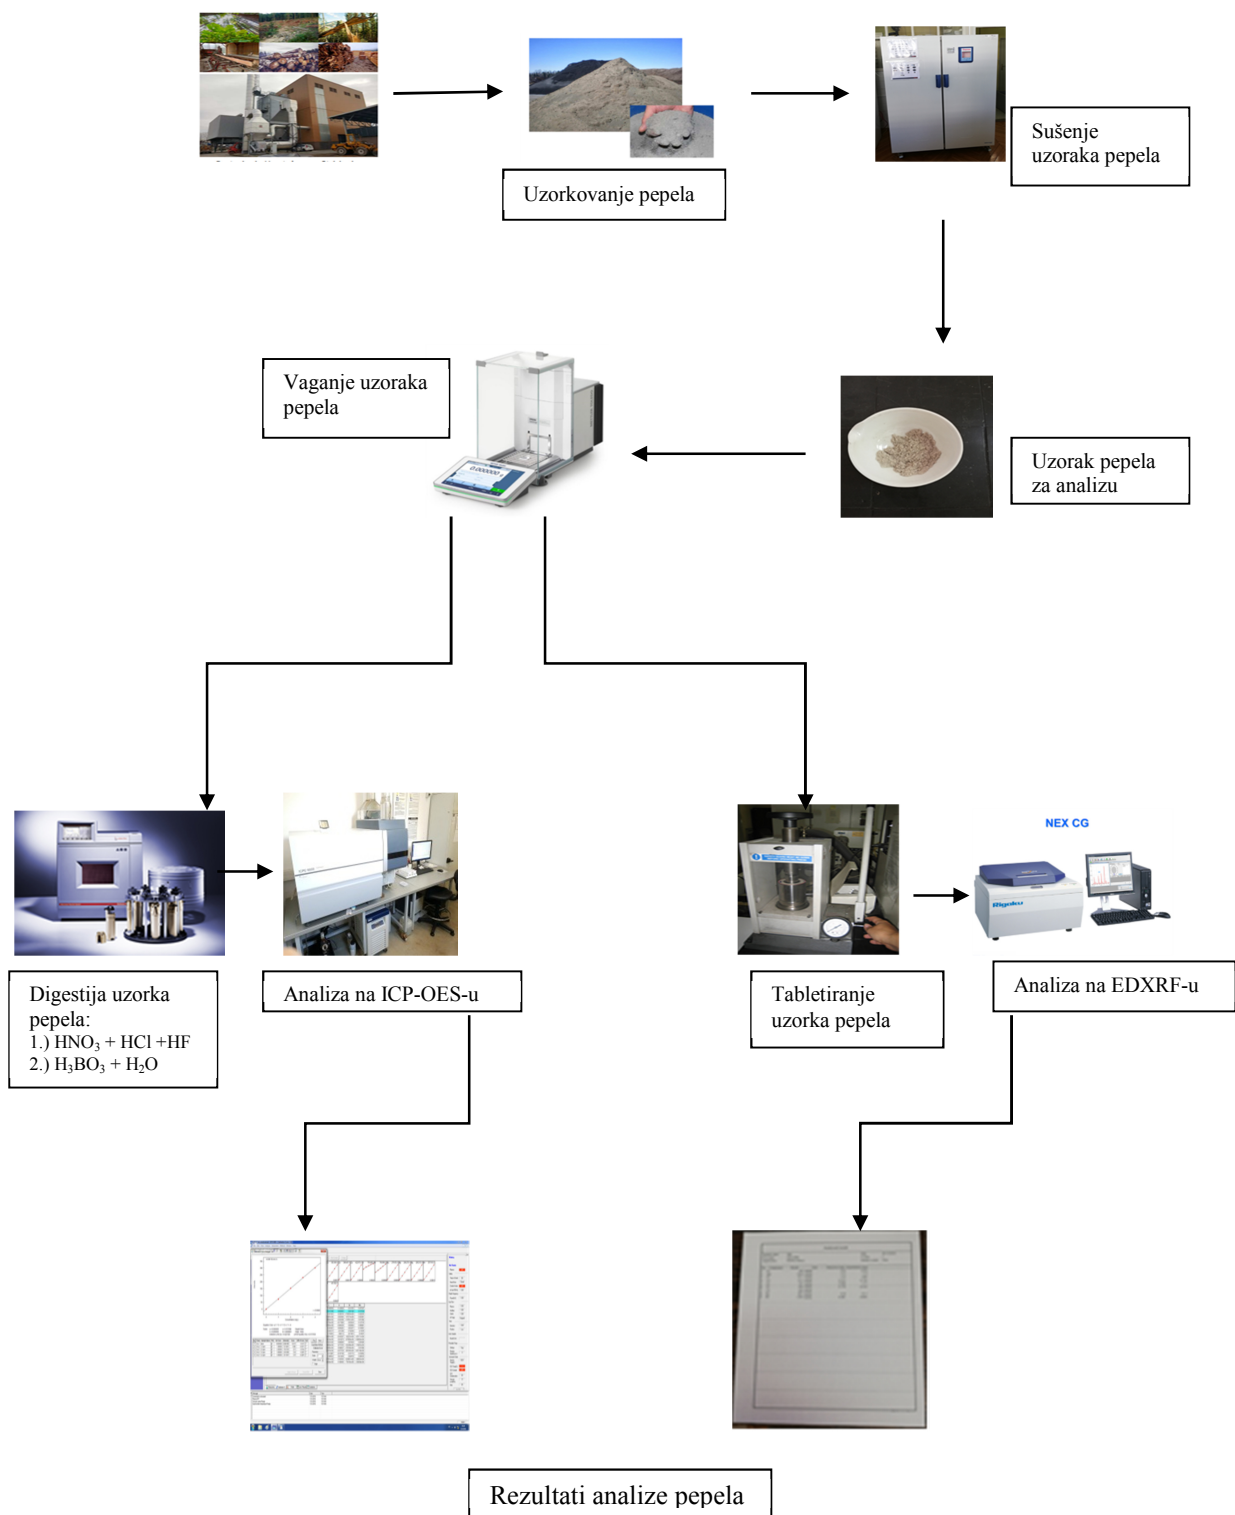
Uzorkovanje pepela

Sušenje uzoraka pepela

Vaganje uzoraka pepela

Uzorak pepela za analizu

NEX CG

Rigaku

Digestija uzorka pepela:
1.) $HNO_3$ + HCl +HF
2.) $H_3BO_3$ + $H_2O$

Analiza na ICP-OES-u

Tabletiranje uzorka pepela

Analiza na EDXRF-u

Rezultati analize pepela